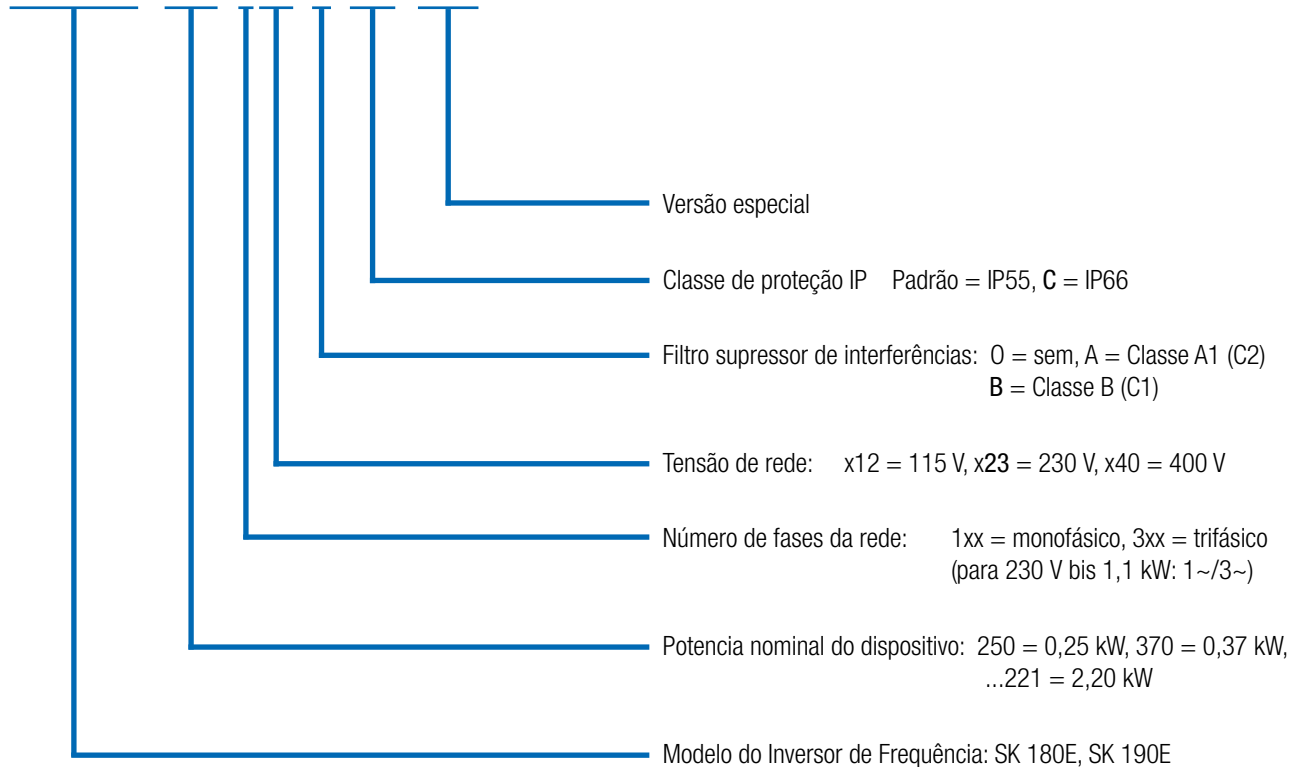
Versão especial

Classe de proteção IP Padrão = IP55, C = IP66

Filtro supressor de interferências: O = sem, A = Classe A1 (C2)
B = Classe B (C1)

Tensão de rede: x12 = 115 V, x23 = 230 V, x40 = 400 V

Número de fases da rede: 1xx = monofásico, 3xx = trifásico
(para 230 V bis 1,1 kW: 1~/3~)

Potencia nominal do dispositivo: 250 = 0,25 kW, 370 = 0,37 kW,
...221 = 2,20 kW

Modelo do Inversor de Frequência: SK 180E, SK 190E